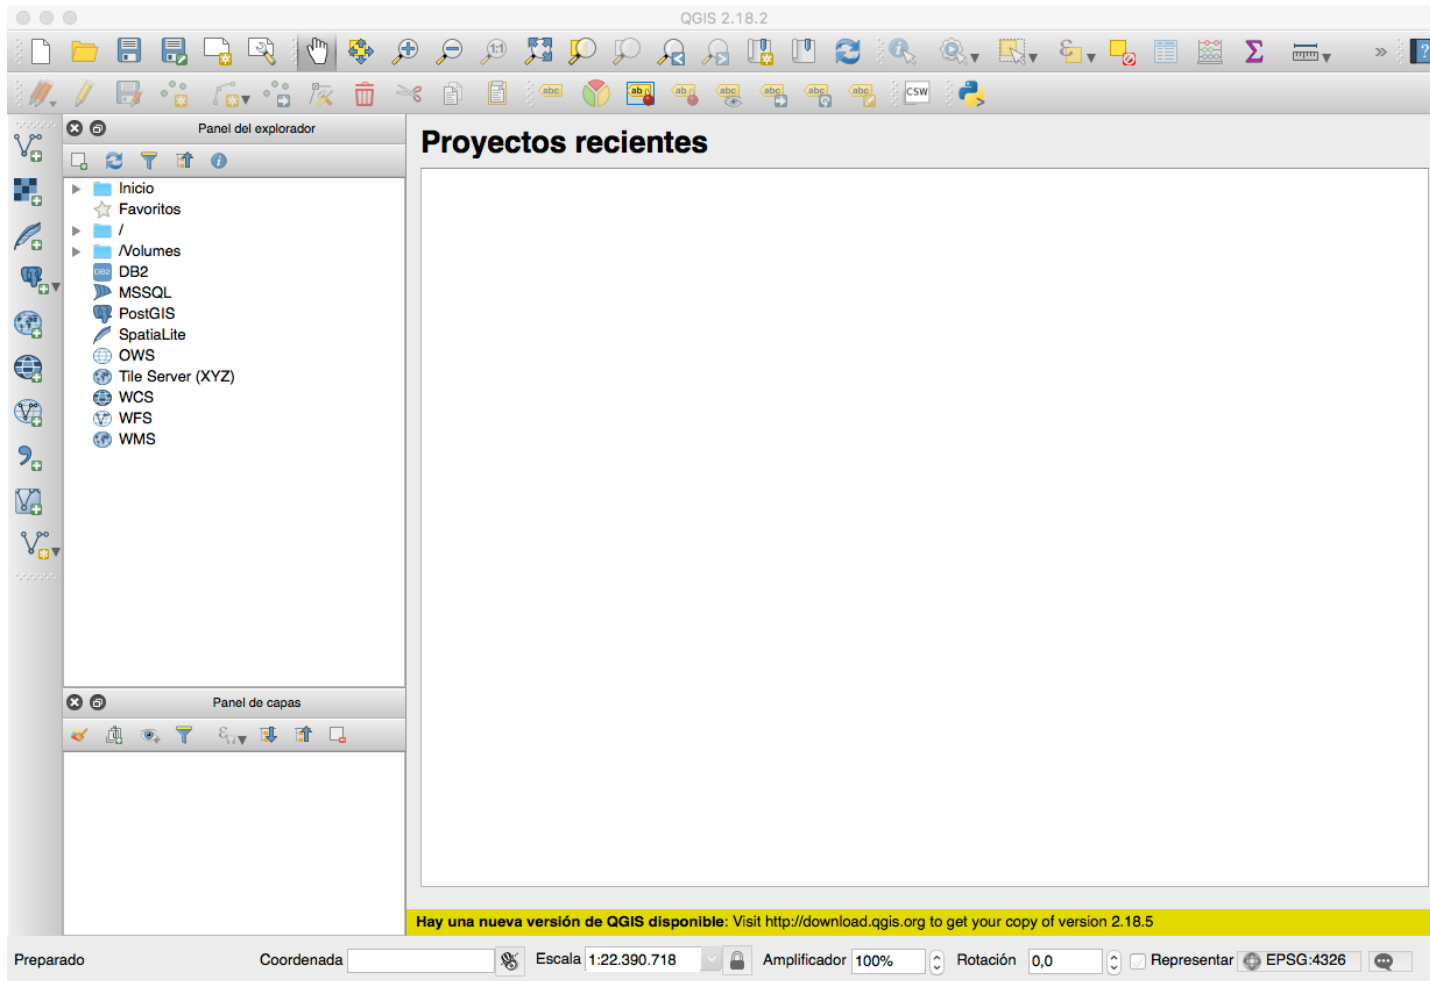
QGIS 2.18.2

Panel del explorador

Inicio
Favoritos
/
/Volumes
DB2
MSSQL
PostGIS
SpatiaLite
OWS
Tile Server (XYZ)
WCS
WFS
WMS

Panel de capas

Proyectos recientes

**Hay una nueva versión de QGIS disponible**: Visit http://download.qgis.org to get your copy of version 2.18.5

Preparado Coordenada Escala 1:22.390.718 Amplificador 100% Rotación 0,0 Representar EPSG:4326